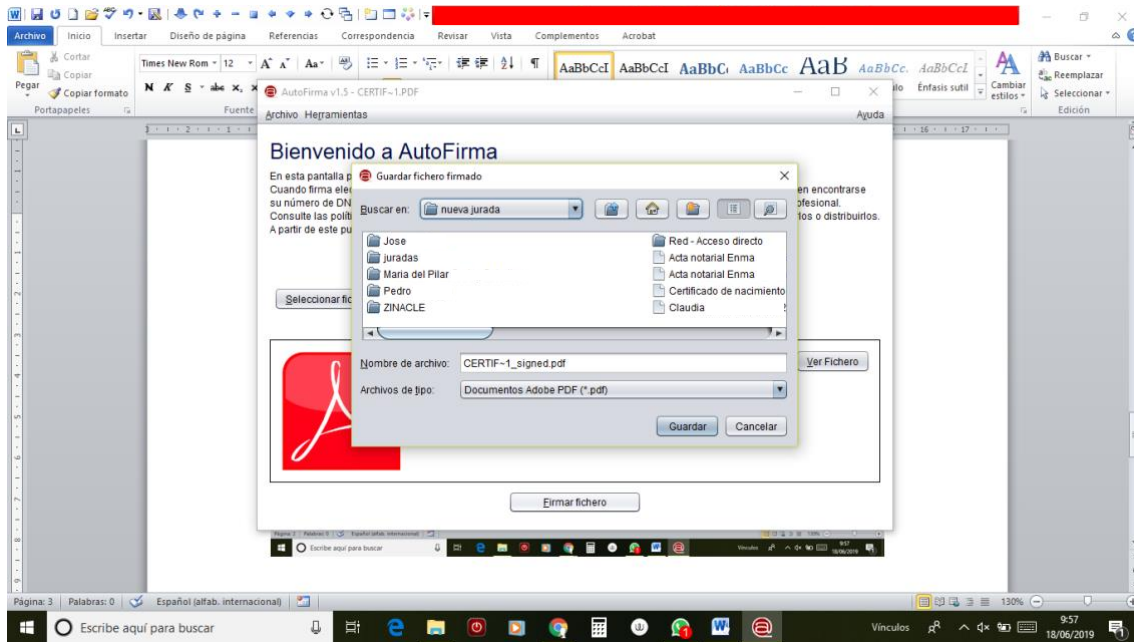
Archivo Inicio Insertar Diseño de página Referencias Correspondencia Revisar Vista Complementos Acrobat

Cortar
Copiar
Pegar
Copiar formato
Portapapeles
Times New Rom 12
N K S abc x
Fuente
AaBbCcI AaBbCcI AaBbCc AaBbCc AaB AaBbCc. AaBbCcI
Énfasis sutil
Cambiar estilos
Buscar
Reemplazar
Seleccionar
Edición

AutoFirma v1.5 - CERTIF~1.PDF
Archivo Herramientas
Ayuda

Bienvenido a AutoFirma
En esta pantalla p
Cuando firma ele
su número de DN
Consulte las polít
A partir de este pu
en encontrarse
ofesional.
dos o distribuirlos.

Seleccionar fic

Ver Fichero

Firmar fichero

Guardar fichero firmado
Buscar en: nueva jurada
Jose
juradas
Maria del Pilar
Pedro
ZINACLE
Red - Acceso directo
Acta notarial Enma
Acta notarial Enma
Certificado de nacimiento
Claudia
Nombre de archivo: CERTIF~1_signed.pdf
Archivos de tipo: Documentos Adobe PDF (*.pdf)
Guardar
Cancelar

Página: 3 | Palabras: 0 | Español (alfab. internacional)
130%
Escribe aquí para buscar
Vínculos
9:57
18/06/2019